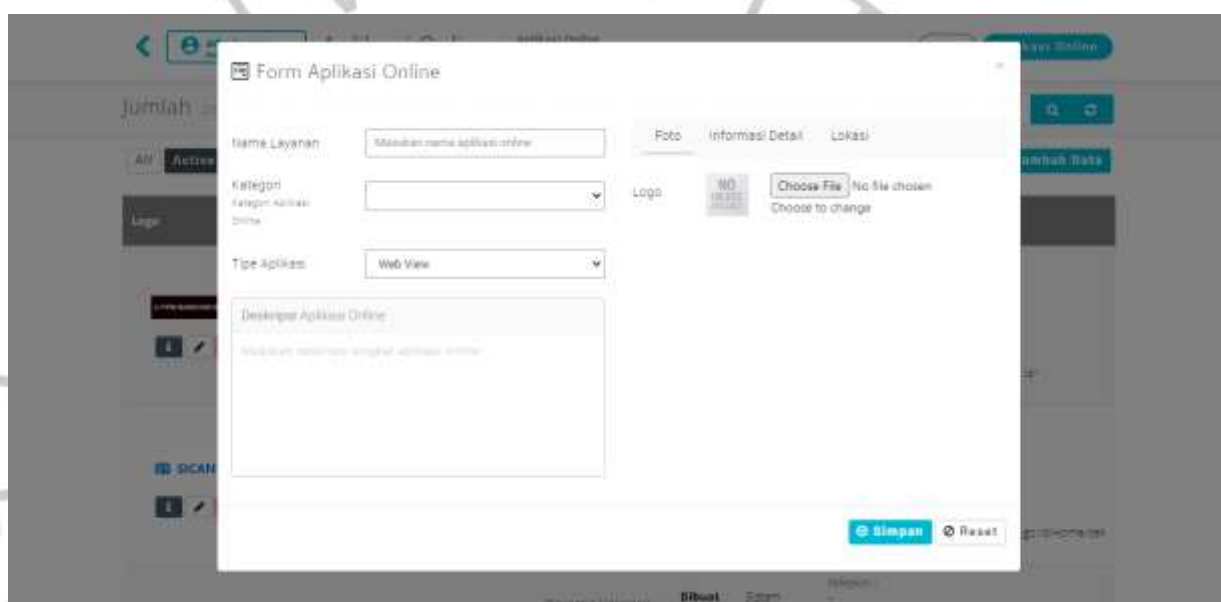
Form Aplikasi Online

Nama Layanan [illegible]

Kategori
Kategori Aplikasi Online

Tipe Aplikasi Web View

Deskripsi Aplikasi Online
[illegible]

Foto Informasi Detail Lokasi

Logo NO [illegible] Choose File No file chosen
Choose to change

Simpan Reset

Jumlah
All Active
Logo
SICAN
kasi Online
ambah Data
Dibuat